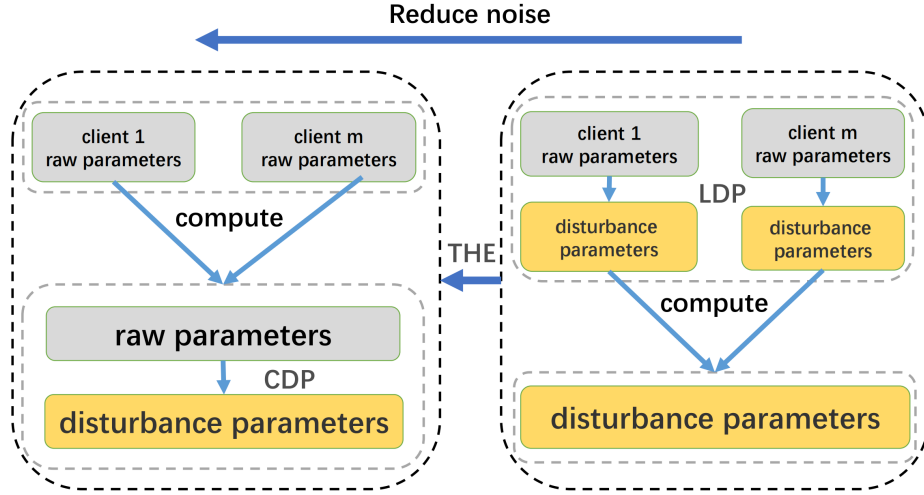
Reduce noise

client 1 raw parameters

client m raw parameters

compute

raw parameters

CDP

disturbance parameters

THE

client 1 raw parameters

client m raw parameters

LDP

disturbance parameters

disturbance parameters

compute

disturbance parameters